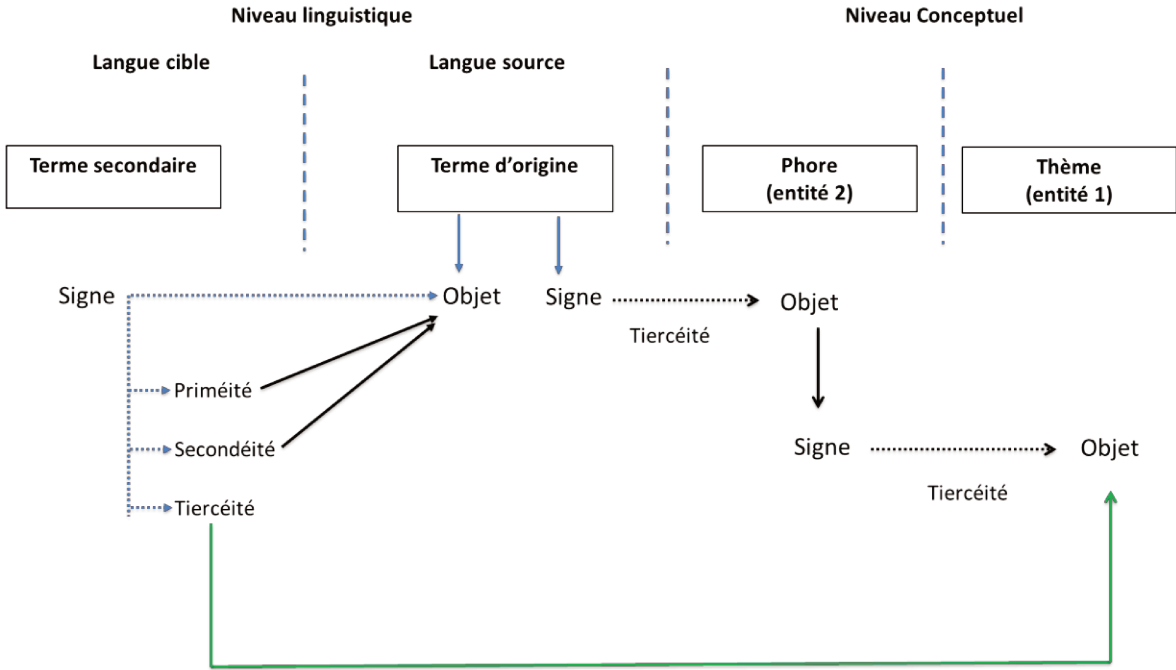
Niveau linguistique

Niveau Conceptuel

Langue cible

Langue source

Terme secondaire

Terme d'origine

Phore (entité 2)

Thème (entité 1)

Signe

Objet

Signe

Tiercéité

Objet

Priméité

Secondéité

Tiercéité

Signe

Objet

Tiercéité